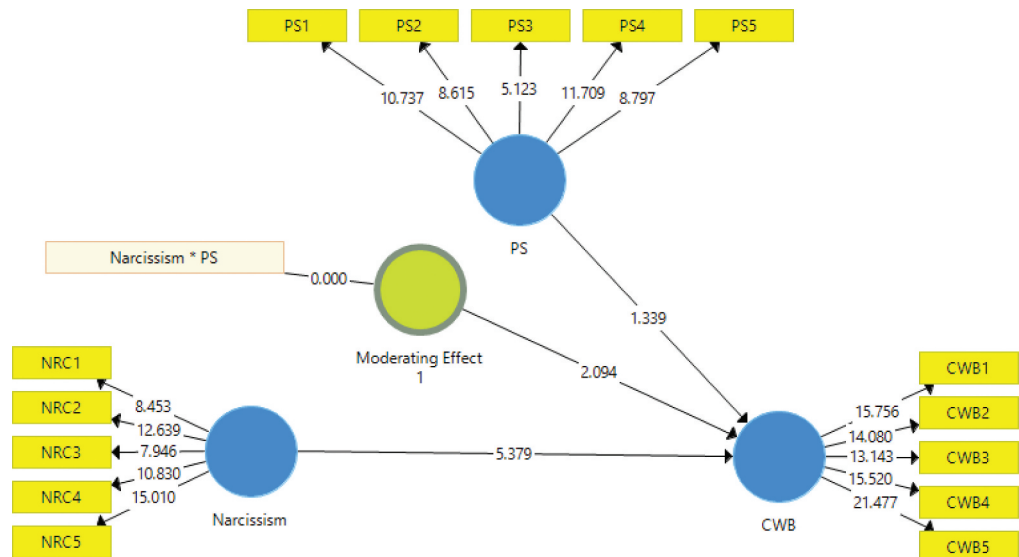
PS1
PS2
PS3
PS4
PS5
10.737
8.615
5.123
11.709
8.797
PS
Narcissism * PS
0.000
Moderating Effect 1
1.339
2.094
NRC1
NRC2
NRC3
NRC4
NRC5
8.453
12.639
7.946
10.830
15.010
Narcissism
5.379
CWB
15.756
14.080
13.143
15.520
21.477
CWB1
CWB2
CWB3
CWB4
CWB5